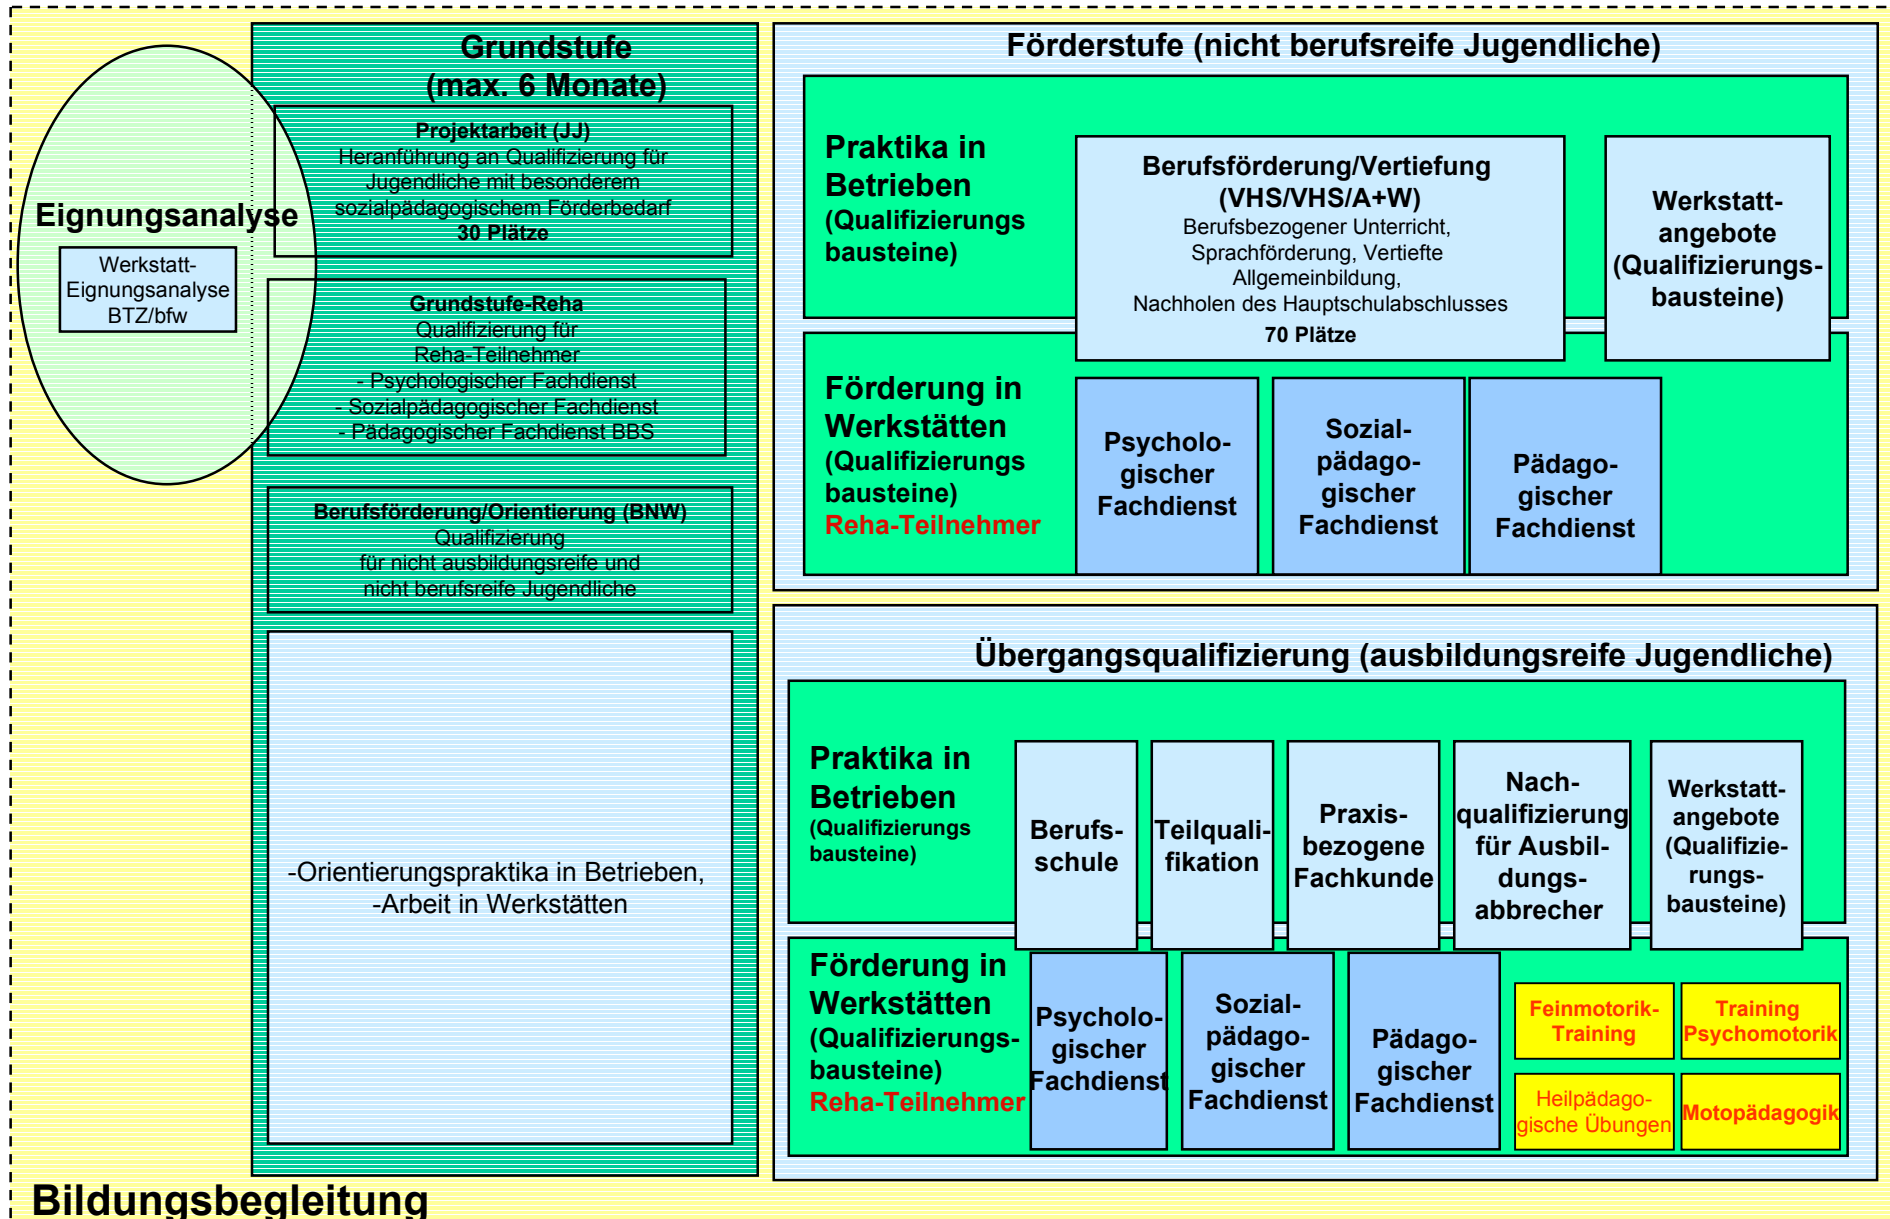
Eignungsanalyse

Werkstatt-Eignungsanalyse BTZ/bfw

Grundstufe (max. 6 Monate)

Projektarbeit (JJ)
Heranführung an Qualifizierung für Jugendliche mit besonderem sozialpädagogischem Förderbedarf
30 Plätze

Grundstufe-Reha
Qualifizierung für Reha-Teilnehmer
- Psychologischer Fachdienst
- Sozialpädagogischer Fachdienst
- Pädagogischer Fachdienst BBS

Berufsförderung/Orientierung (BNW)
Qualifizierung für nicht ausbildungsreife und nicht berufsreife Jugendliche

-Orientierungspraktika in Betrieben,
-Arbeit in Werkstätten

Förderstufe (nicht berufsreife Jugendliche)

Praktika in Betrieben (Qualifizierungs bausteine)

Berufsförderung/Vertiefung (VHS/VHS/A+W)
Berufsbezogener Unterricht, Sprachförderung, Vertiefte Allgemeinbildung, Nachholen des Hauptschulabschlusses
70 Plätze

Werkstatt-angebote (Qualifizierungs-bausteine)

Förderung in Werkstätten (Qualifizierungs bausteine)
Reha-Teilnehmer

Psycholo-gischer Fachdienst

Sozial-pädago-gischer Fachdienst

Pädago-gischer Fachdienst

Übergangsqualifizierung (ausbildungsreife Jugendliche)

Praktika in Betrieben (Qualifizierungs bausteine)

Berufs-schule

Teilquali-fikation

Praxis-bezogene Fachkunde

Nach-qualifizierung für Ausbil-dungs-abbrecher

Werkstatt-angebote (Qualifizie-rungs-bausteine)

Förderung in Werkstätten (Qualifizierungs-bausteine)
Reha-Teilnehmer

Psycholo-gischer Fachdienst

Sozial-pädago-gischer Fachdienst

Pädago-gischer Fachdienst

Feinmotorik-Training

Training Psychomotorik

Heilpädago-gische Übungen

Motopädagogik

Bildungsbegleitung